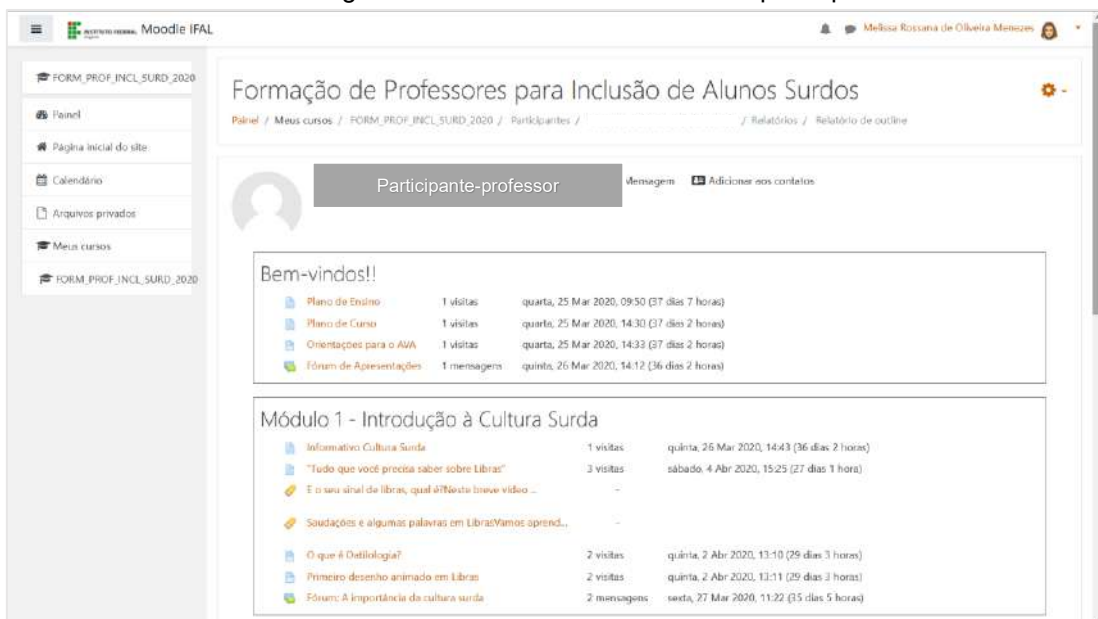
Moodle IFAL

Melissa Rossana de Oliveira Menezes

FORM_PROF_INCL_SURD_2020

Painel

Página inicial do site

Calendário

Arquivos privados

Meus cursos

FORM_PROF_INCL_SURD_2020

Formação de Professores para Inclusão de Alunos Surdos

Painel / Meus cursos / FORM_PROF_INCL_SURD_2020 / Participantes / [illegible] / Relatórios / Relatório de outline

Participante-professor

Mensagem Adicionar aos contatos

Bem-vindos!!

| | | |
|---|---|---|
| Plano de Ensino | 1 visitas | quarta, 25 Mar 2020, 09:50 (37 dias 7 horas) |
| Plano de Curso | 1 visitas | quarta, 25 Mar 2020, 14:30 (37 dias 2 horas) |
| Orientações para o AVA | 1 visitas | quarta, 25 Mar 2020, 14:33 (37 dias 2 horas) |
| Fórum de Apresentações | 1 mensagem | quinta, 26 Mar 2020, 14:12 (36 dias 2 horas) |

Módulo 1 - Introdução à Cultura Surda

| | | |
|---|---|---|
| Informativo Cultura Surda | 1 visitas | quinta, 26 Mar 2020, 14:43 (36 dias 2 horas) |
| "Tudo que você precisa saber sobre Libras" | 3 visitas | sábado, 4 Abr 2020, 15:25 (27 dias 1 hora) |
| E o seu sinal de libras, qual é?Neste breve vídeo ... | - | |
| Saudações e algumas palavras em LibrasVamos aprend... | - | |
| O que é Datilologia? | 2 visitas | quinta, 2 Abr 2020, 13:10 (29 dias 3 horas) |
| Primeiro desenho animado em Libras | 2 visitas | quinta, 2 Abr 2020, 13:11 (29 dias 3 horas) |
| Fórum: A importância da cultura surda | 2 mensagens | sexta, 27 Mar 2020, 11:22 (35 dias 5 horas) |